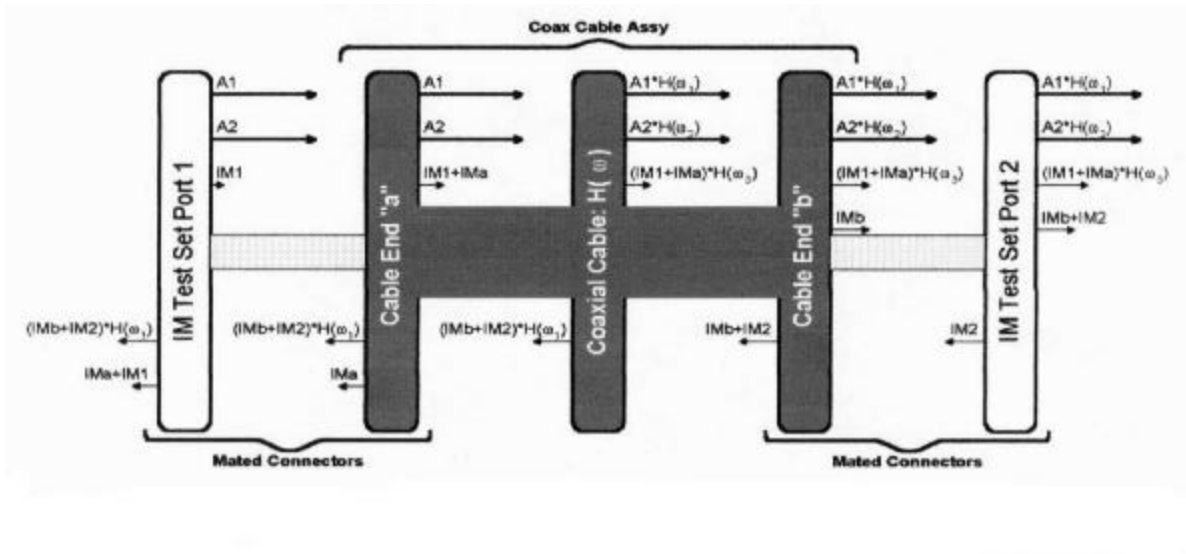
Coax Cable Assy

IM Test Set Port 1

A1

A2

IM1

(IMb+IM2)*H($\omega_1$)

IMa+IM1

Cable End "a"

A1

A2

IM1+IMa

(IMb+IM2)*H($\omega_1$)

IMa

Coaxial Cable: H($\omega$)

A1*H($\omega_1$)

A2*H($\omega_2$)

(IM1+IMa)*H($\omega_3$)

(IMb+IM2)*H($\omega_1$)

Cable End "b"

A1*H($\omega_1$)

A2*H($\omega_2$)

(IM1+IMa)*H($\omega_3$)

IMb

IMb+IM2

IM Test Set Port 2

A1*H($\omega_1$)

A2*H($\omega_2$)

(IM1+IMa)*H($\omega_3$)

IMb+IM2

IM2

Mated Connectors

Mated Connectors